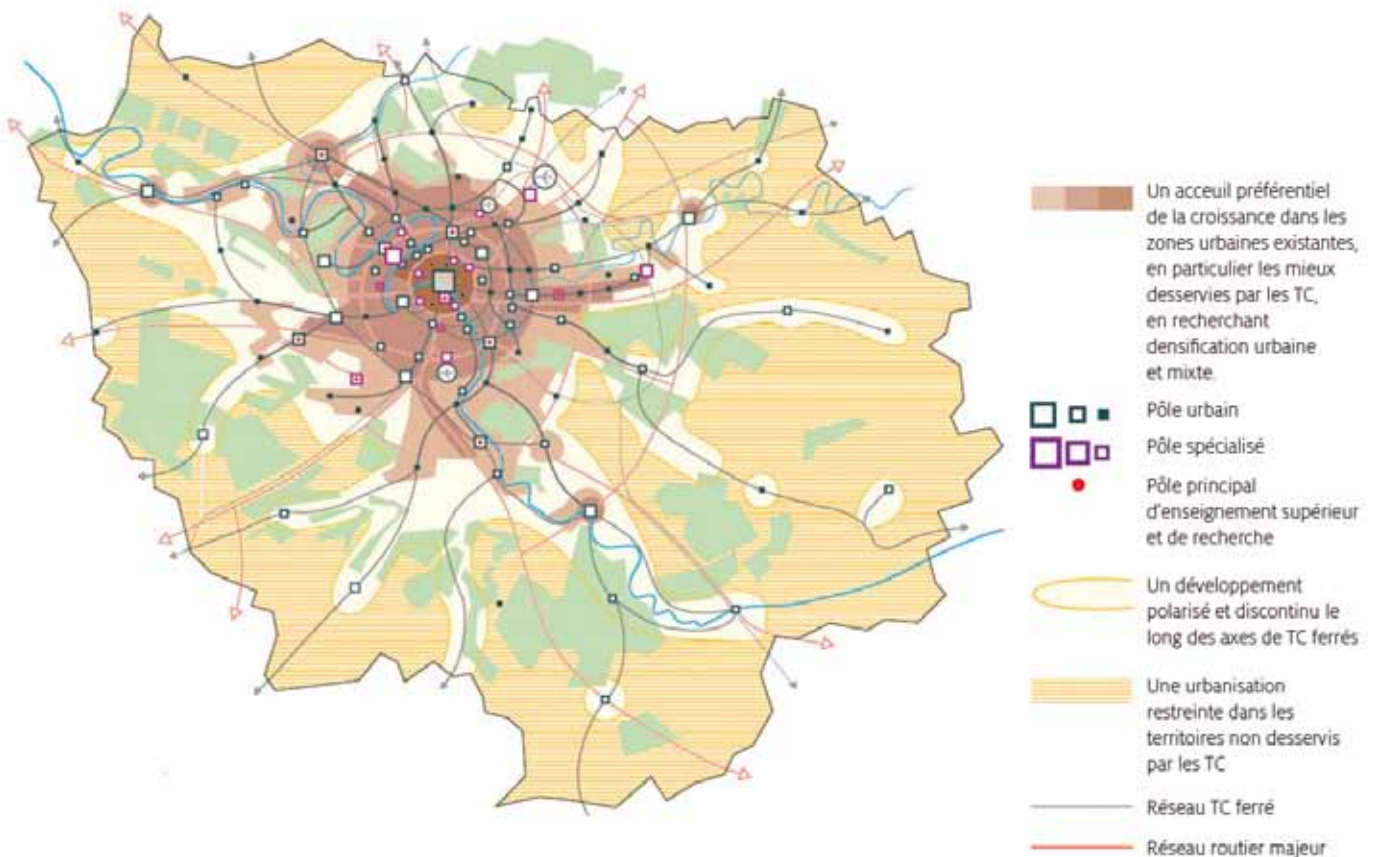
Un acceuil préférentiel de la croissance dans les zones urbaines existantes, en particulier les mieux desservies par les TC, en recherchant densification urbaine et mixte.

Pôle urbain

Pôle spécialisé

Pôle principal d'enseignement supérieur et de recherche

Un développement polarisé et discontinu le long des axes de TC ferrés

Une urbanisation restreinte dans les territoires non desservis par les TC

Réseau TC ferré

Réseau routier majeur